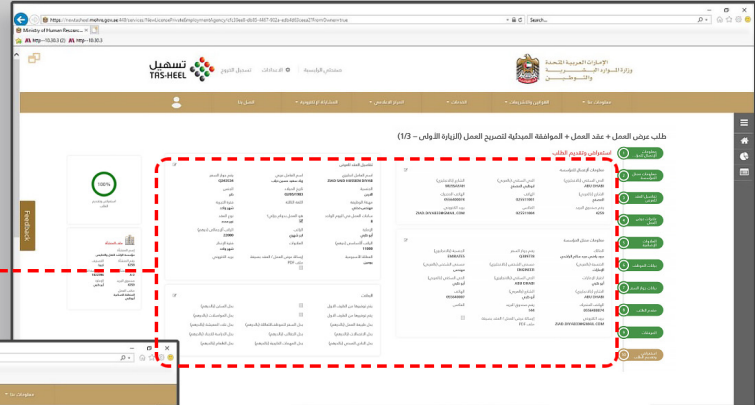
https://tasheel.mohre.gov.ae/...

Ministry of Human Resources

تسهيل
TAS-HEEL

الإمارات العربية المتحدة
وزارة الموارد البشرية والتوطين

الصفحة الرئيسية
الاتصالات
تسجيل الخروج

معلومات عنا
القوانين والتشريعات
الخدمات
المركز الإعلامي
الاستعلام الإلكتروني
العمل لدينا

طلب عرض العمل + عقد العمل + الموافقة المبدئية لتصريح العمل (الزيارة الأولى - 1/3)

استعراض وتقديم الطلب

100%

Feedback

معلومات الشخص المعني
معلومات المنشأة
البيانات

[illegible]